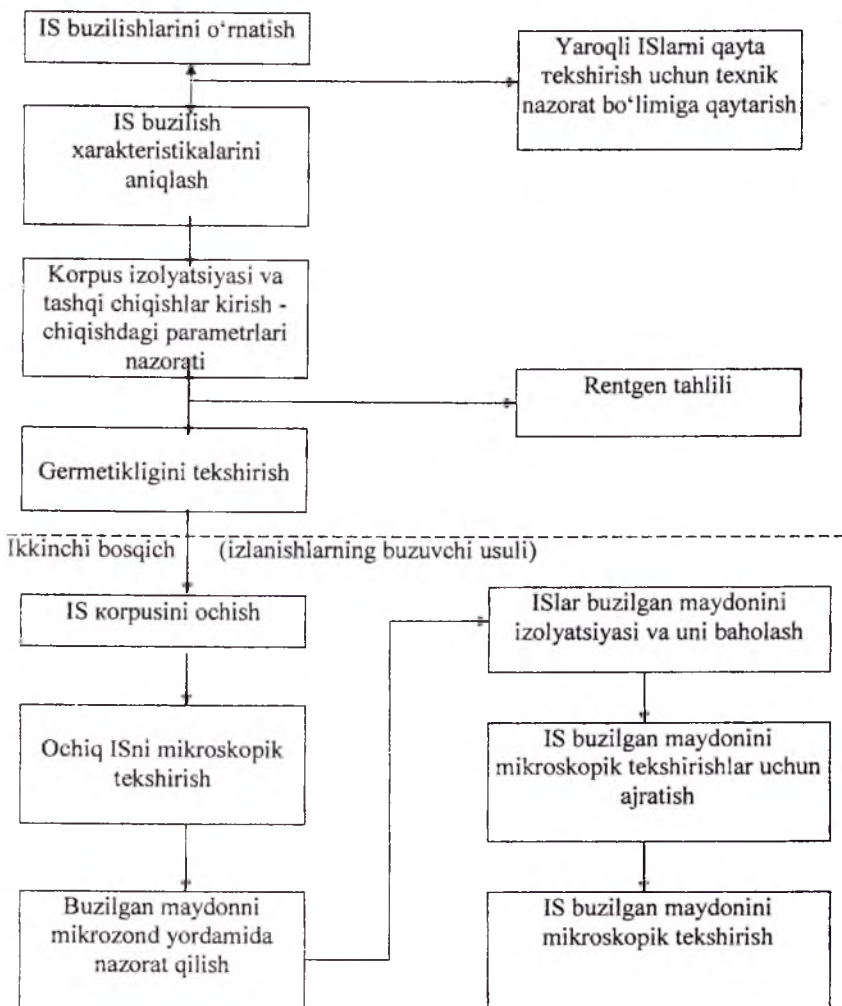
IS buzilishlarini o‘rnatish

Yaroqli ISlarni qayta tekshirish uchun texnik nazorat bo‘limiga qaytarish

IS buzilish xarakteristikalarini aniqlash

Korpus izolyatsiyasi va tashqi chiqishlar kirish - chiqishdagi parametrlari nazorati

Rentgen tahlili

Germetikligini tekshirish

Ikkinchi bosqich (izlanishlarning buzuvchi usuli)

IS кorpusini ochish

Ochiq ISni mikroskopik tekshirish

Buzilgan maydonni mikrozond yordamida nazorat qilish

ISlar buzilgan maydonini izolyatsiyasi va uni baholash

IS buzilgan maydonini mikroskopik tekshirishlar uchun ajratish

IS buzilgan maydonini mikroskopik tekshirish